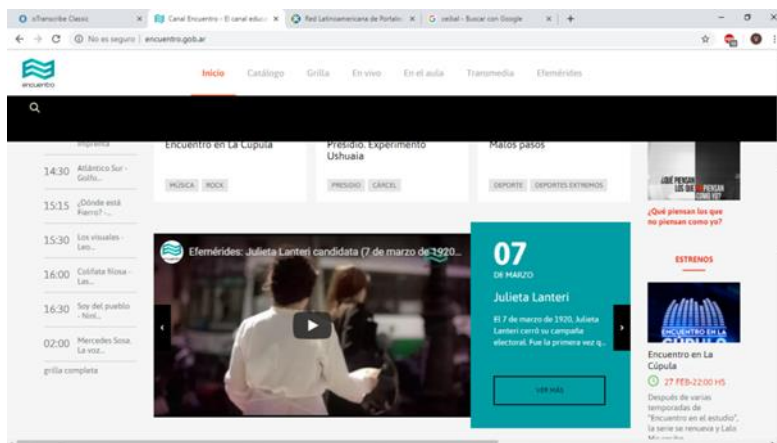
oTranscribe Classic | Canal Encuentro - El canal educ | Red Latinoamericana de Portale | ceibal - Buscar con Google | +

No es seguro | encuentro.gob.ar

encuentro

Inicio Catálogo Grilla En vivo En el aula Transmedia Efemérides

Imprenta

14:30 Atlántico Sur - Golfo...

15:15 ¿Dónde está Fierro? -...

15:30 Los visuales - Leo...

16:00 Colifata Nosa - Las...

16:30 Soy del pueblo - Nini...

02:00 Mercedes Sosa. La voz...

grilla completa

Encuentro en La Cúpula

MÚSICA ROCK

Presidio. Experimento Ushuaia

PRESIDIO CÁRCEL

Malos pasos

DEPORTE DEPORTES EXTREMOS

¿QUÉ PIENSAN LOS QUE NO PIENSAN COMO YO?

¿Qué piensan los que no piensan como yo?

Efemérides: Julieta Lanteri candidata (7 de marzo de 1920...

07

DE MARZO

Julieta Lanteri

El 7 de marzo de 1920, Julieta Lanteri cerró su campaña electoral. Fue la primera vez q...

VER MÁS

ESTRENOS

ENCUENTRO EN LA CÚPULA

Encuentro en La Cúpula

27 FEB-22:00 HS

Después de varias temporadas de "Encuentro en el estudio", la serie se renueva y Lalo Mir recibe